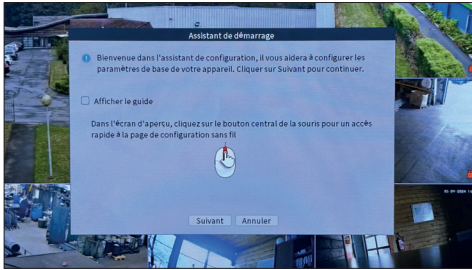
Assistant de démarrage

Bienvenue dans l'assistant de configuration, il vous aidera à configurer les paramètres de base de votre appareil. Cliquer sur Suivant pour continuer.

Afficher le guide

Dans l'écran d'aperçu, cliquez sur le bouton central de la souris pour un accès rapide à la page de configuration sans fil

Suivant Annuler